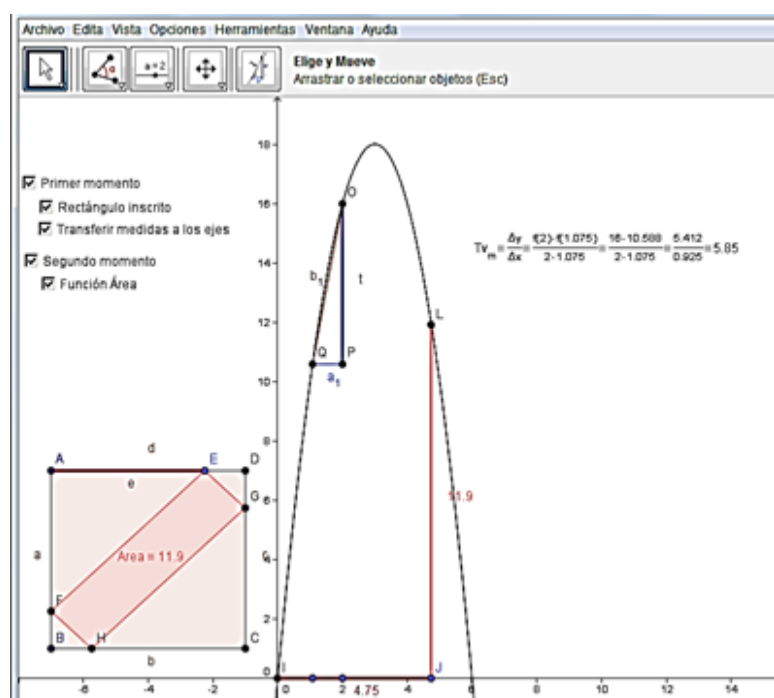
Archivo Edita Vista Opciones Herramientas Ventana Ayuda

a=2

Elige y Mueve
Arrastrar o seleccionar objetos (Esc)

☑ Primer momento
☑ Rectángulo inscrito
☑ Transferir medidas a los ejes
☑ Segundo momento
☑ Función Área

$Tv_m = \frac{\Delta y}{\Delta x} = \frac{f(2)-f(1.075)}{2-1.075} = \frac{16-10.588}{2-1.075} = \frac{5.412}{0.925} = 5.85$

18
16
14
12
10
8
6
4
2
0

O
$b_1$
t
Q
P
$a_1$
L
11.9
I
J
4.75

A
d
E
D
e
G
a
Area = 11.9
c
F
B
H
C
b

-6
-4
-2
0
2
4
6
8
10
12
14